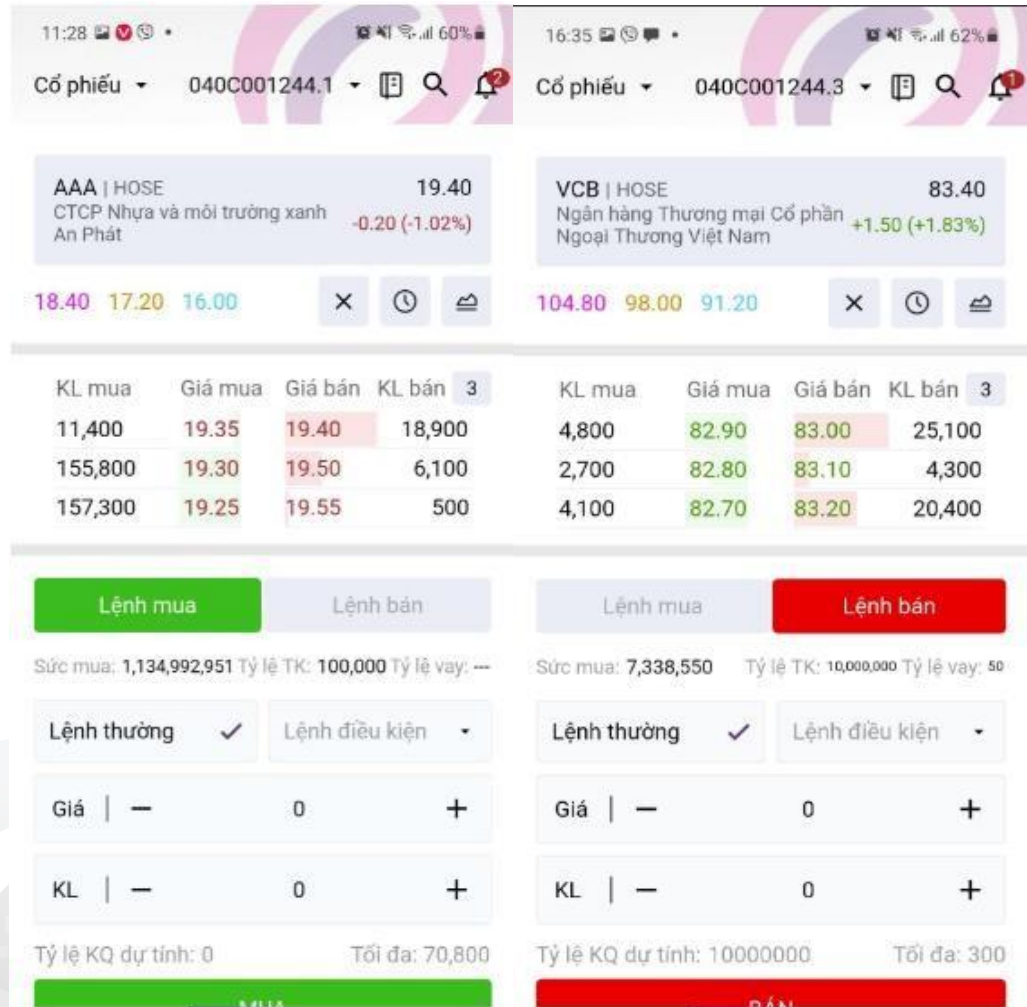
11:28 •
60%

Cổ phiếu ▾ 040C001244.1 ▾

AAA | HOSE 19.40
CTCP Nhựa và môi trường xanh An Phát -0.20 (-1.02%)

18.40 17.20 16.00

| KL mua | Giá mua | Giá bán | KL bán 3 |
|---|---|---|---|
| 11,400 | 19.35 | 19.40 | 18,900 |
| 155,800 | 19.30 | 19.50 | 6,100 |
| 157,300 | 19.25 | 19.55 | 500 |

Lệnh mua Lệnh bán

Sức mua: 1,134,992,951 Tỷ lệ TK: 100,000 Tỷ lệ vay: ---

Lệnh thường ✓ Lệnh điều kiện ▾

Giá | — 0 +

KL | — 0 +

Tỷ lệ KQ dự tính: 0 Tối đa: 70,800

MUA

16:35 •
62%

Cổ phiếu ▾ 040C001244.3 ▾

VCB | HOSE 83.40
Ngân hàng Thương mại Cổ phần Ngoại Thương Việt Nam +1.50 (+1.83%)

104.80 98.00 91.20

| KL mua | Giá mua | Giá bán | KL bán 3 |
|---|---|---|---|
| 4,800 | 82.90 | 83.00 | 25,100 |
| 2,700 | 82.80 | 83.10 | 4,300 |
| 4,100 | 82.70 | 83.20 | 20,400 |

Lệnh mua Lệnh bán

Sức mua: 7,338,550 Tỷ lệ TK: 10,000,000 Tỷ lệ vay: 50

Lệnh thường ✓ Lệnh điều kiện ▾

Giá | — 0 +

KL | — 0 +

Tỷ lệ KQ dự tính: 10000000 Tối đa: 300

BÁN